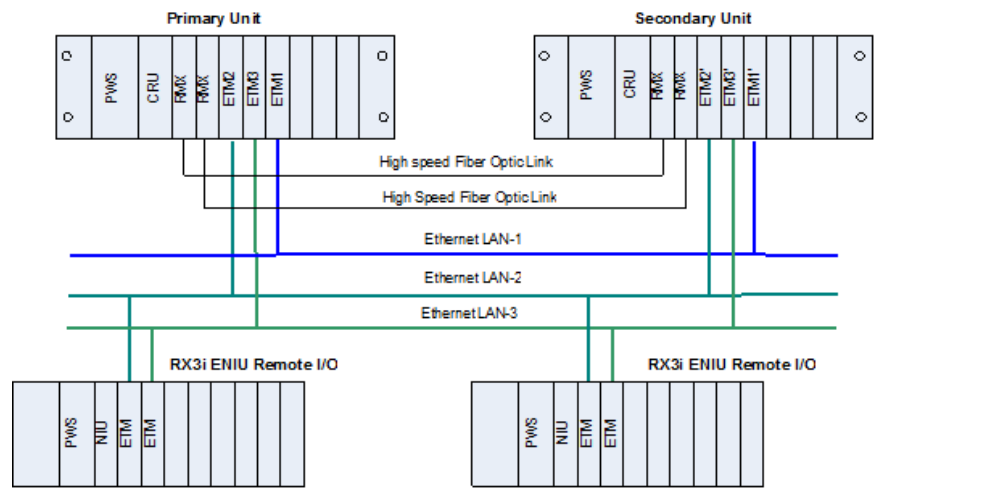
Primary Unit

PWS CRU RMX RMX ETM2 ETM3 ETM1

Secondary Unit

PWS CRU RMX RMX ETM2' ETM3' ETM1'

High speed Fiber Optic Link

High Speed Fiber Optic Link

Ethernet LAN-1

Ethernet LAN-2

Ethernet LAN-3

RX3i ENIU Remote I/O

PWS NIU ETM ETM

RX3i ENIU Remote I/O

PWS NIU ETM ETM